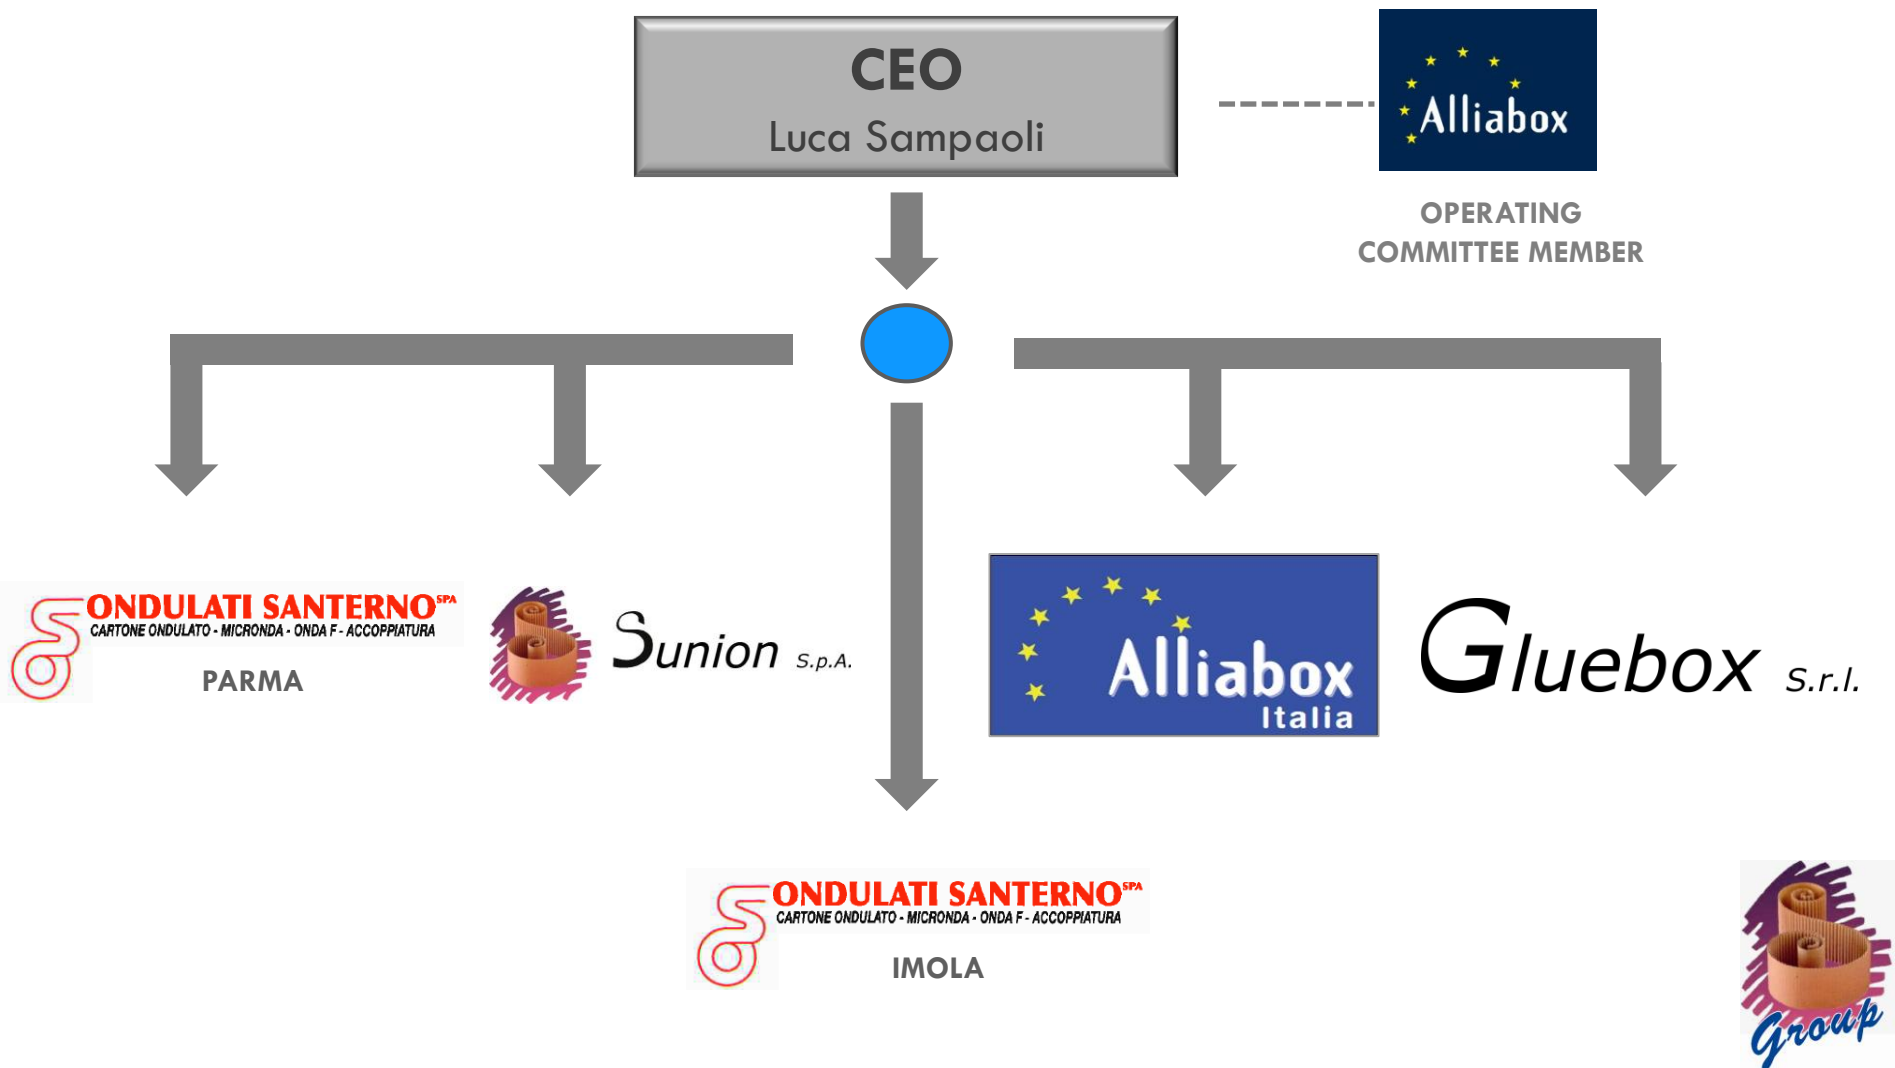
CEO
Luca Sampaoli

Alliabox

OPERATING
COMMITTEE MEMBER

ONDULATI SANTERNO SPA
CARTONE ONDULATO - MICRONDA - ONDA F - ACCOPPIATURA
PARMA

Sunion S.p.A.

Alliabox
Italia

Gluebox S.r.l.

ONDULATI SANTERNO SPA
CARTONE ONDULATO - MICRONDA - ONDA F - ACCOPPIATURA
IMOLA

Group